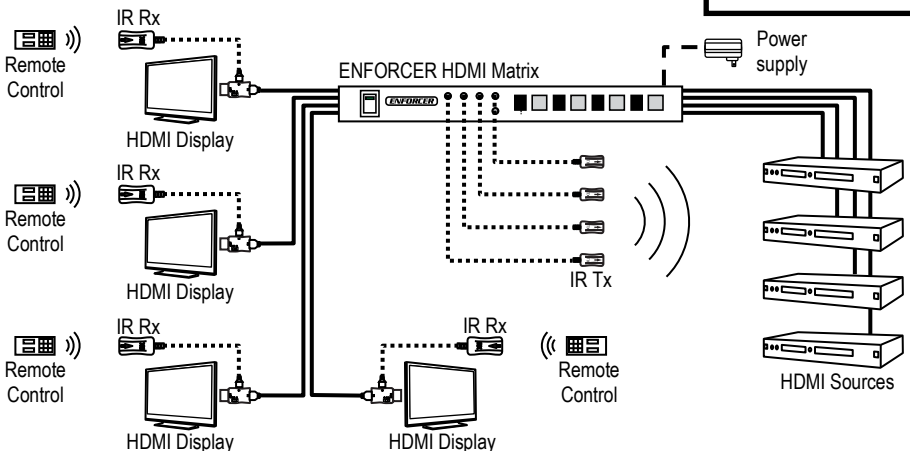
IR Rx

Remote Control

HDMI Display

ENFORCER HDMI Matrix

ENFORCER

Power supply

IR Rx

Remote Control

HDMI Display

IR Tx

IR Rx

Remote Control

HDMI Display

IR Rx

Remote Control

HDMI Display

HDMI Sources